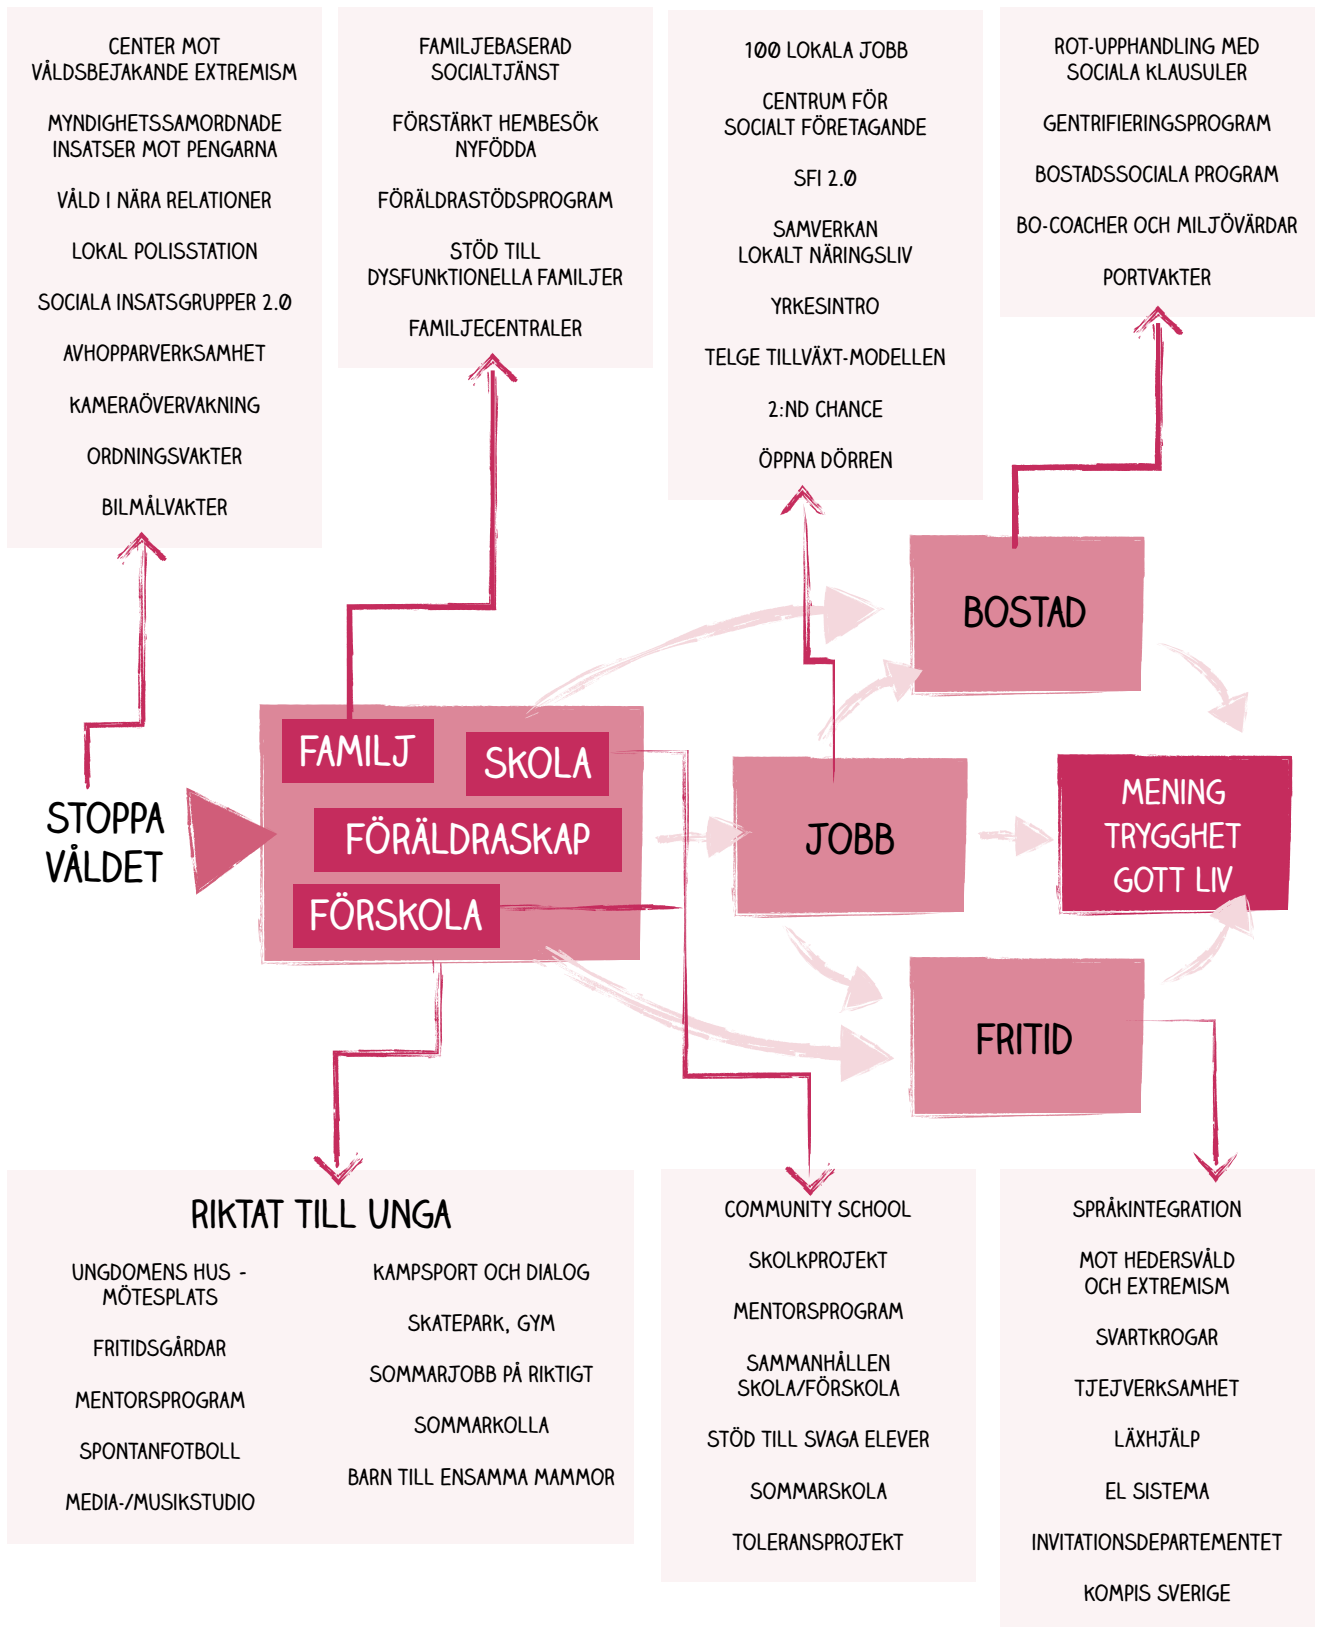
CENTER MOT VÅLDSBEJAKANDE EXTREMISM

MYNDIGHETSSAMORDNADE INSATSER MOT PENGARNA

VÅLD I NÄRA RELATIONER

LOKAL POLISSTATION

SOCIALA INSATSGRUPPER 2.0

AVHOPPARVERKSAMHET

KAMERAÖVERVAKNING

ORDNINGSVAKTER

BILMÅLVAKTER

FAMILJEBASERAD SOCIALTJÄNST

FÖRSTÄRKT HEMBESÖK NYFÖDDA

FÖRÄLDRASTÖDSPROGRAM

STÖD TILL DYSFUNKTIONELLA FAMILJER

FAMILJECENTRALER

100 LOKALA JOBB

CENTRUM FÖR SOCIALT FÖRETAGANDE

SFI 2.0

SAMVERKAN LOKALT NÄRINGSLIV

YRKESINTRO

TELGE TILLVÄXT-MODELLEN

2:ND CHANCE

ÖPPNA DÖRREN

ROT-UPPHANDLING MED SOCIALA KLAUSULER

GENTRIFIERINGSPROGRAM

BOSTADSSOCIALA PROGRAM

BO-COACHER OCH MILJÖVÄRDAR

PORTVAKTER

BOSTAD

STOPPA VÅLDET

FAMILJ

SKOLA

FÖRÄLDRASKAP

FÖRSKOLA

JOBB

MENING TRYGGHET GOTT LIV

FRITID

RIKTAT TILL UNGA

UNGDOMENS HUS - MÖTESPLATS

FRITIDSGÅRDAR

MENTORSPROGRAM

SPONTANFOTBOLL

MEDIA-/MUSIKSTUDIO

KAMPSPORT OCH DIALOG

SKATEPARK, GYM

SOMMARJOBB PÅ RIKTIGT

SOMMARKOLLA

BARN TILL ENSAMMA MAMMOR

COMMUNITY SCHOOL

SKOLKPROJEKT

MENTORSPROGRAM

SAMMANHÅLLEN SKOLA/FÖRSKOLA

STÖD TILL SVAGA ELEVER

SOMMARSKOLA

TOLERANSPROJEKT

SPRÅKINTEGRATION

MOT HEDERSVÅLD OCH EXTREMISM

SVARTKROGAR

TJEJVERKSAMHET

LÄXHJÄLP

EL SISTEMA

INVITATIONSDEPARTEMENTET

KOMPIS SVERIGE